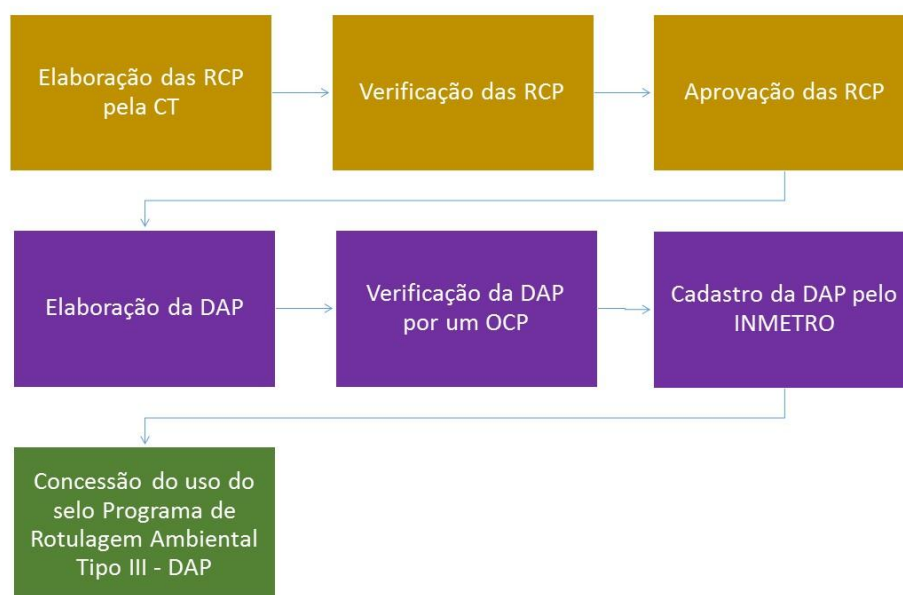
Elaboração das RCP pela CT

Verificação das RCP

Aprovação das RCP

Elaboração da DAP

Verificação da DAP por um OCP

Cadastro da DAP pelo INMETRO

Concessão do uso do selo Programa de Rotulagem Ambiental Tipo III - DAP